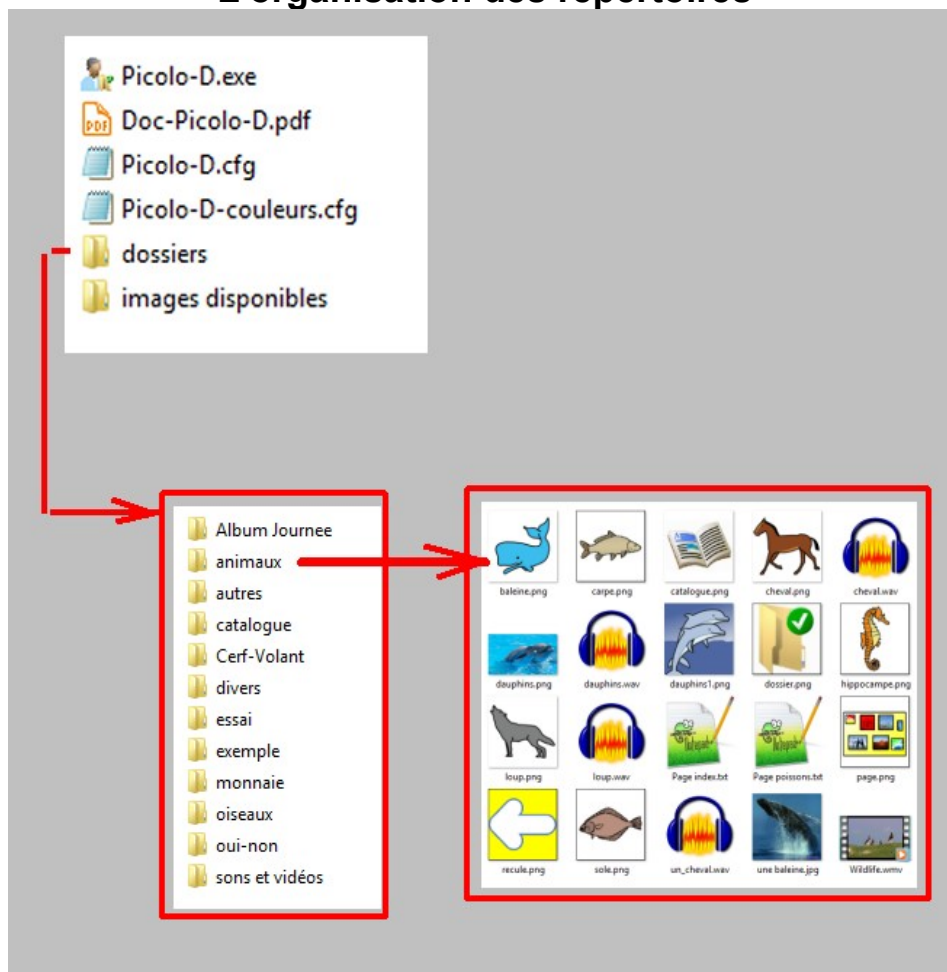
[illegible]

Picolo-D.exe
Doc-Picolo-D.pdf
Picolo-D.cfg
Picolo-D-couleurs.cfg
dossiers
images disponibles

Album Journee
animaux
autres
catalogue
Cerf-Volant
divers
essai
exemple
monnaie
oiseaux
oui-non
sons et vidéos

baleine.png
carpe.png
catalogue.png
cheval.png
cheval.wav
dauphins.png
dauphins.wav
dauphins1.png
dossier.png
hippocampe.png
loup.png
loup.wav
Page index.txt
Page poissons.txt
page.png
recule.png
sole.png
un_cheval.wav
une baleine.jpg
Wildlife.wmv